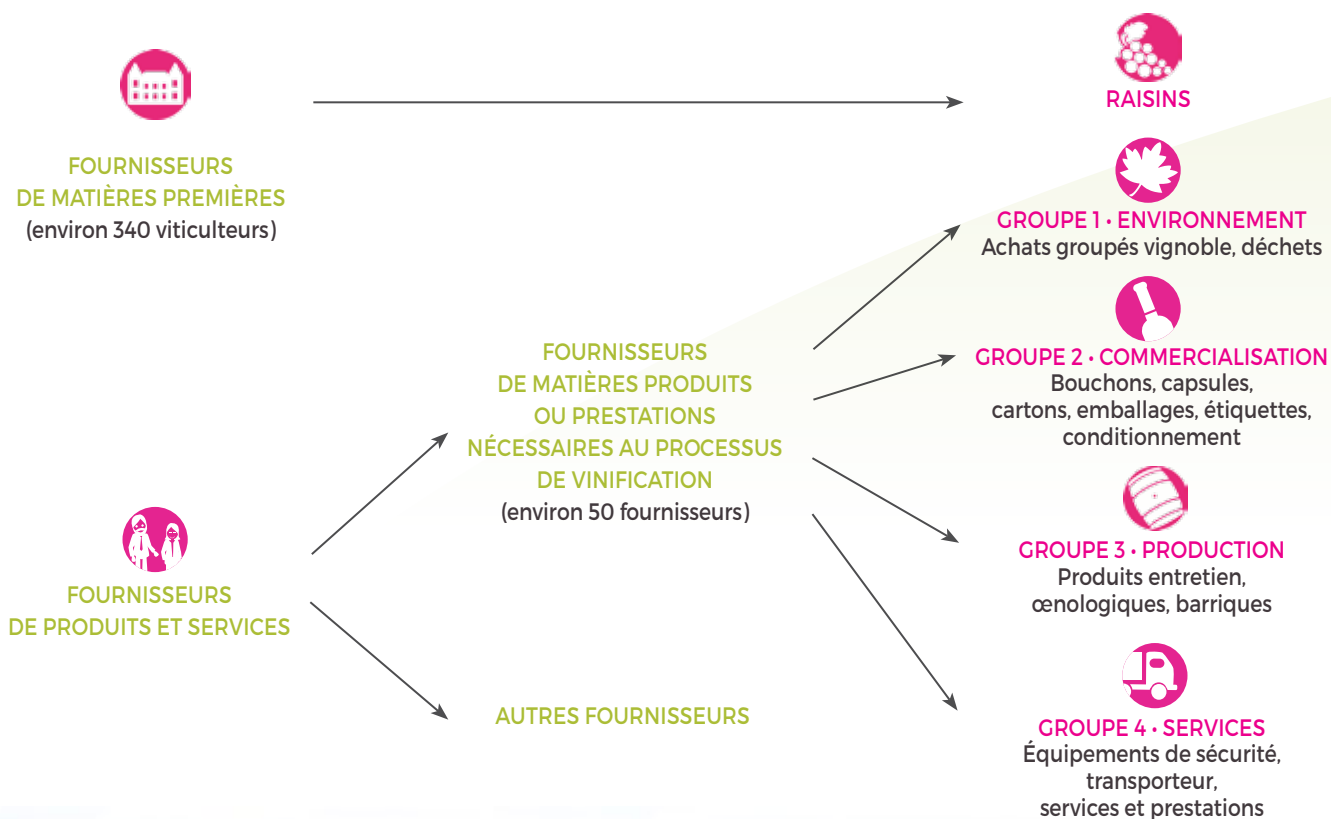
FOURNISSEURS DE MATIÈRES PREMIÈRES
(environ 340 viticulteurs)

RAISINS

GROUPE 1 • ENVIRONNEMENT
Achats groupés vignoble, déchets

FOURNISSEURS DE MATIÈRES PRODUITS OU PRESTATIONS NÉCESSAIRES AU PROCESSUS DE VINIFICATION
(environ 50 fournisseurs)

GROUPE 2 • COMMERCIALISATION
Bouchons, capsules, cartons, emballages, étiquettes, conditionnement

GROUPE 3 • PRODUCTION
Produits entretien, œnologiques, barriques

FOURNISSEURS DE PRODUITS ET SERVICES

AUTRES FOURNISSEURS

GROUPE 4 • SERVICES
Équipements de sécurité, transporteur, services et prestations